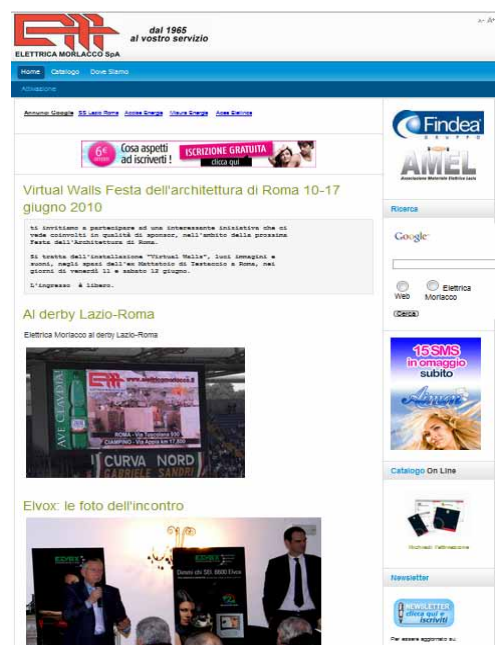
ELETTRICA MORLACCO SpA

dal 1965
al vostro servizio

A- A+

Home Catalogo Dove Siamo

Attivazione

Annunci Google SS Lazio Roma Acea Energia Misure Energia Acea Elettrica

6€ omaggio Cosa aspetti ad iscriverti! ISCRIZIONE GRATUITA clicca qui

Virtual Walls Festa dell'architettura di Roma 10-17 giugno 2010

ti invitiamo a partecipare ad una interessante iniziativa che ci vede coinvolti in qualità di sponsor, nell'ambito della prossima Festa dell'Architettura di Roma.

Si tratta dell'installazione "Virtual Walls", luci immagini e suoni, negli spazi dell'ex Mattatoio di Testaccio a Roma, nei giorni di venerdì 11 e sabato 12 giugno.

L'ingresso è libero.

Al derby Lazio-Roma

Elettrica Morlacco al derby Lazio-Roma

www.elettricamorlacco.it

AVE CLAUDIA

CURVA NORD GABRIELE SANDRI

Elvox: le foto dell'incontro

ELVOX

Findea GRUPPO

AMEL Associazione Materiale Elettrico Lazio

Ricerca

Google

Web Elettrica Morlacco

Cerca

15 SMS in omaggio subito

Catalogo On Line

Richiedi l'attivazione

Newsletter

NEWSLETTER clicca qui e iscriviti

Per essere aggiornato su